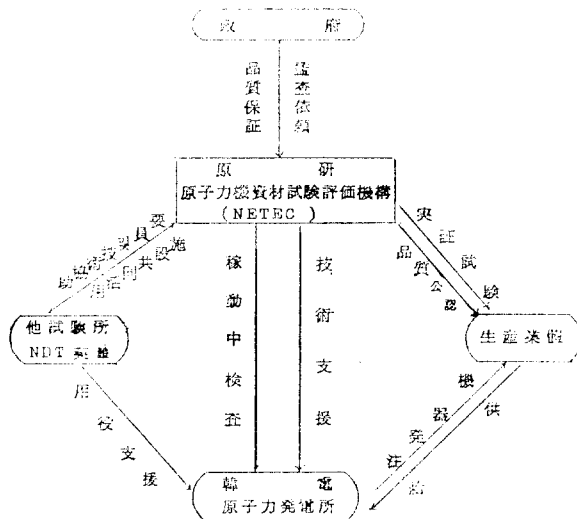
政　府

品質保証

監査依頼

原　研
原子力設資材試験評価機構
（NETEC）

要員
技術
共同
施設
利用

実証試験

品質公認

稼動中検査

技術支援

他試験所
NDT 発注

生産業者

機器発注

供給

用役支援

電　電
原子力発電所